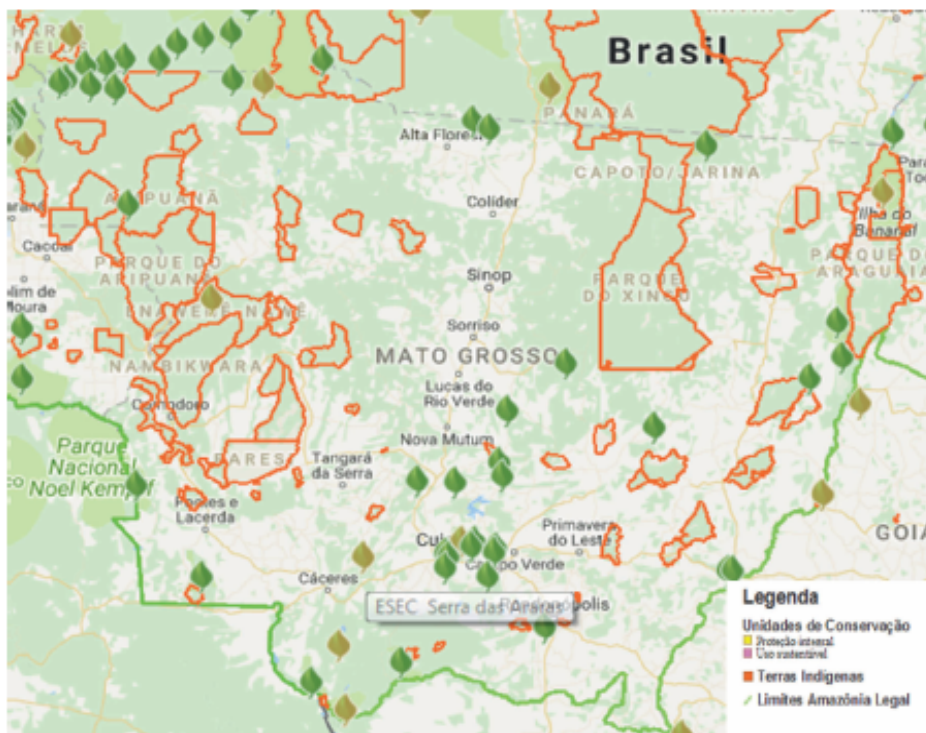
Brasil

PANARÁ

Alta Floresta

CAPOTO/JARINA

Colider

ARIPUANÃ

PARQUE DO ARIPUANÃ

Cacoal

Sinop

PARQUE DO XINGU

Ilha do Bananal

PARQUE DO ARAGUAIA

Pimenta Bueno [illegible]

Sorriso

ENAWENÊ NAWÊ

MATO GROSSO

NAMBIKWARA

Lucas do Rio Verde

Comodoro

Nova Mutum

Parque Nacional Noel Kempff

PARESI

Tangará da Serra

Pontes e Lacerda

Primavera do Leste

Cuiabá

Campo Verde

GOIÁ

Cáceres

ESEC Serra das Araras

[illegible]polis

Legenda

Unidades de Conservação

Proteção integral

Uso sustentável

Terras Indígenas

Limites Amazônia Legal